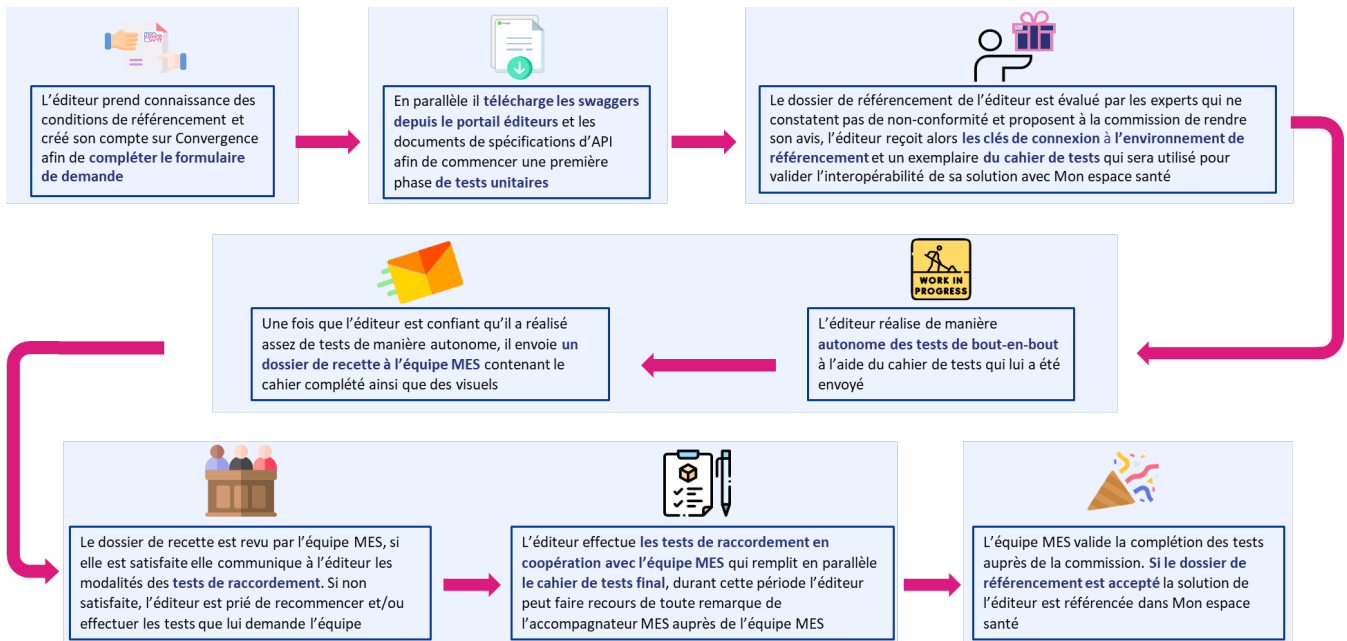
L'éditeur prend connaissance des conditions de référencement et créé son compte sur Convergence afin de compléter le formulaire de demande

En parallèle il télécharge les swaggers depuis le portail éditeurs et les documents de spécifications d'API afin de commencer une première phase de tests unitaires

Le dossier de référencement de l'éditeur est évalué par les experts qui ne constatent pas de non-conformité et proposent à la commission de rendre son avis, l'éditeur reçoit alors les clés de connexion à l'environnement de référencement et un exemplaire du cahier de tests qui sera utilisé pour valider l'interopérabilité de sa solution avec Mon espace santé

WORK IN PROGRESS

L'éditeur réalise de manière autonome des tests de bout-en-bout à l'aide du cahier de tests qui lui a été envoyé

Une fois que l'éditeur est confiant qu'il a réalisé assez de tests de manière autonome, il envoie un dossier de recette à l'équipe MES contenant le cahier complété ainsi que des visuels

Le dossier de recette est revu par l'équipe MES, si elle est satisfaite elle communique à l'éditeur les modalités des tests de raccordement. Si non satisfaite, l'éditeur est prié de recommencer et/ou effectuer les tests que lui demande l'équipe

L'éditeur effectue les tests de raccordement en coopération avec l'équipe MES qui remplit en parallèle le cahier de tests final, durant cette période l'éditeur peut faire recours de toute remarque de l'accompagnateur MES auprès de l'équipe MES

L'équipe MES valide la complétion des tests auprès de la commission. Si le dossier de référencement est accepté la solution de l'éditeur est référencée dans Mon espace santé